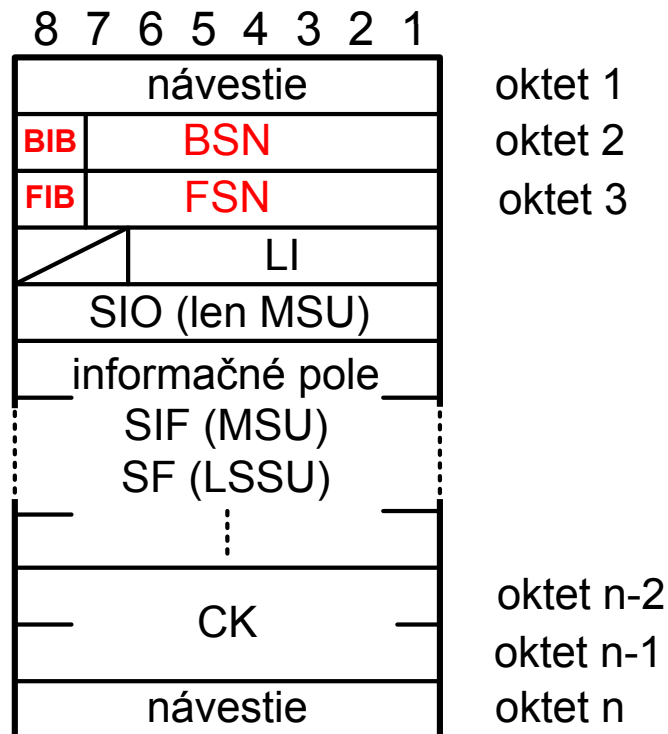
8 7 6 5 4 3 2 1

| návestie | oktet 1 |
|---|---|
| BIB BSN | oktet 2 |
| FIB FSN | oktet 3 |
| LI | |
| SIO (len MSU) | |
| informačné pole SIF (MSU) SF (LSSU) | |
| CK | oktet n-2 oktet n-1 |
| návestie | oktet n |